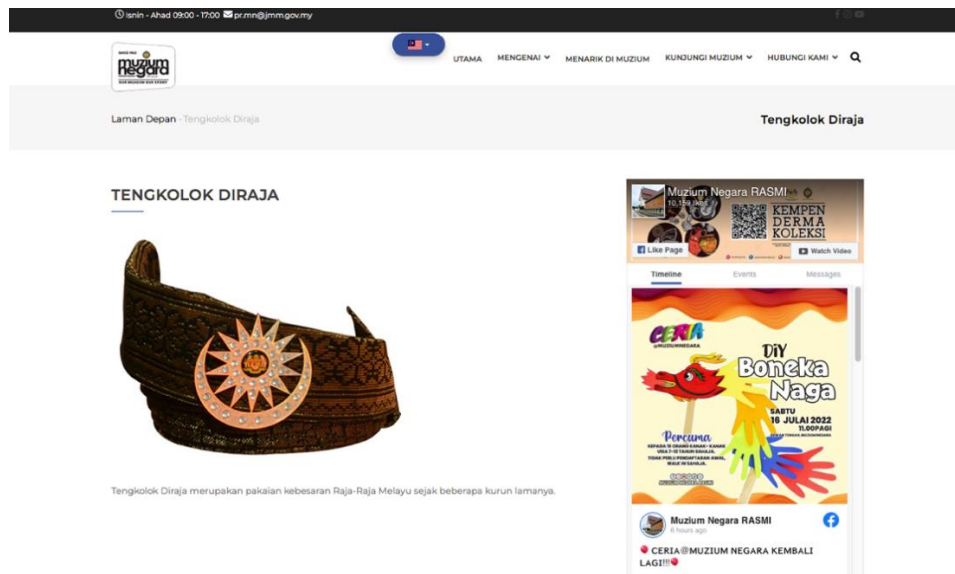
Isnin - Ahad 09:00 - 17:00 pr.mn@jmm.gov.my

muzium negara

UTAMA MENGENAI MENARIK DI MUZIUM KUNJUNGI MUZIUM HUBUNGI KAMI

Laman Depan - Tengkolok Diraja

Tengkolok Diraja

TENGKOLOK DIRAJA

Tengkolok Diraja merupakan pakaian kebesaran Raja-Raja Melayu sejak beberapa kurun lamanya.

Muzium Negara RASMI
10,159 likes

KEMPEN DERMA KOLEKSI

Like Page

Watch Video

Timeline Events Messages

CERIA @MUZIUMNEGARA

DIY Boneka Naga

SABTU 16 JULAI 2022 11.00PAGI

Percuma

Muzium Negara RASMI
6 hours ago

CERIA@MUZIUM NEGARA KEMBALI LAGI!!!